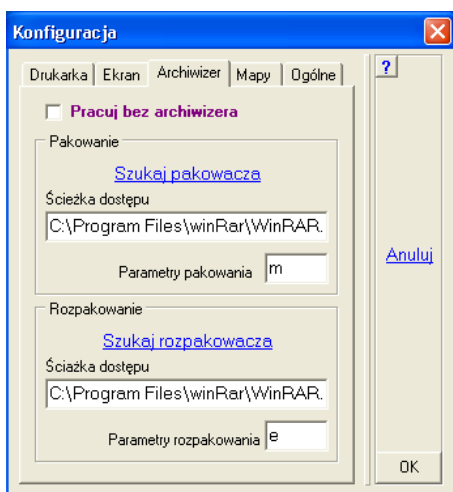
Konfiguracja

Drukarka | Ekran | Archiwizer | Mapy | Ogólne

?

Pracuj bez archiwizera

Pakowanie

Szukaj pakowacza

Ścieżka dostępu

C:\Program Files\winRar\WinRAR.

Parametry pakowania m

Rozpakowanie

Szukaj rozpakowacza

Ściażka dostępu

C:\Program Files\winRar\WinRAR.

Parametry rozpakowania e

Anuluj

OK